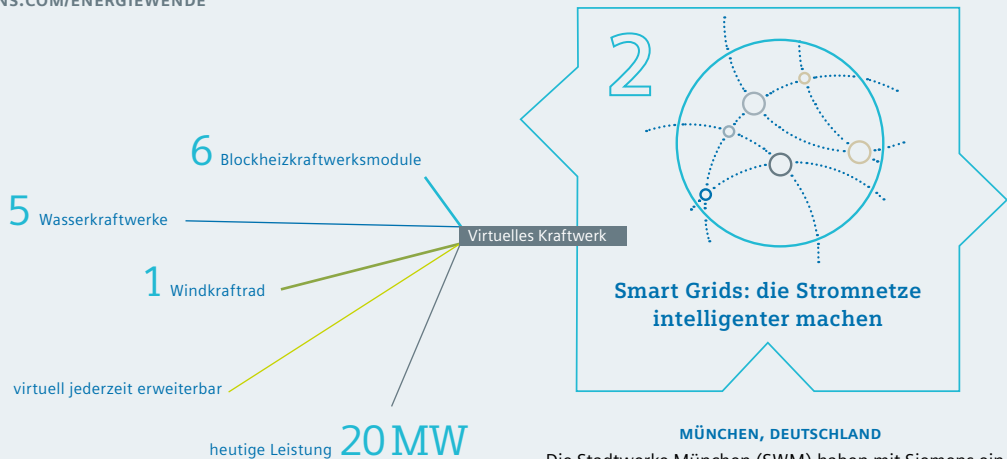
NS.COM/ENERGIEWENDE

6 Blockheizkraftwerksmodule

5 Wasserkraftwerke

Virtuelles Kraftwerk

1 Windkraftrad

virtuell jederzeit erweiterbar

heutige Leistung 20 MW

2

Smart Grids: die Stromnetze intelligenter machen

MÜNCHEN, DEUTSCHLAND

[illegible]